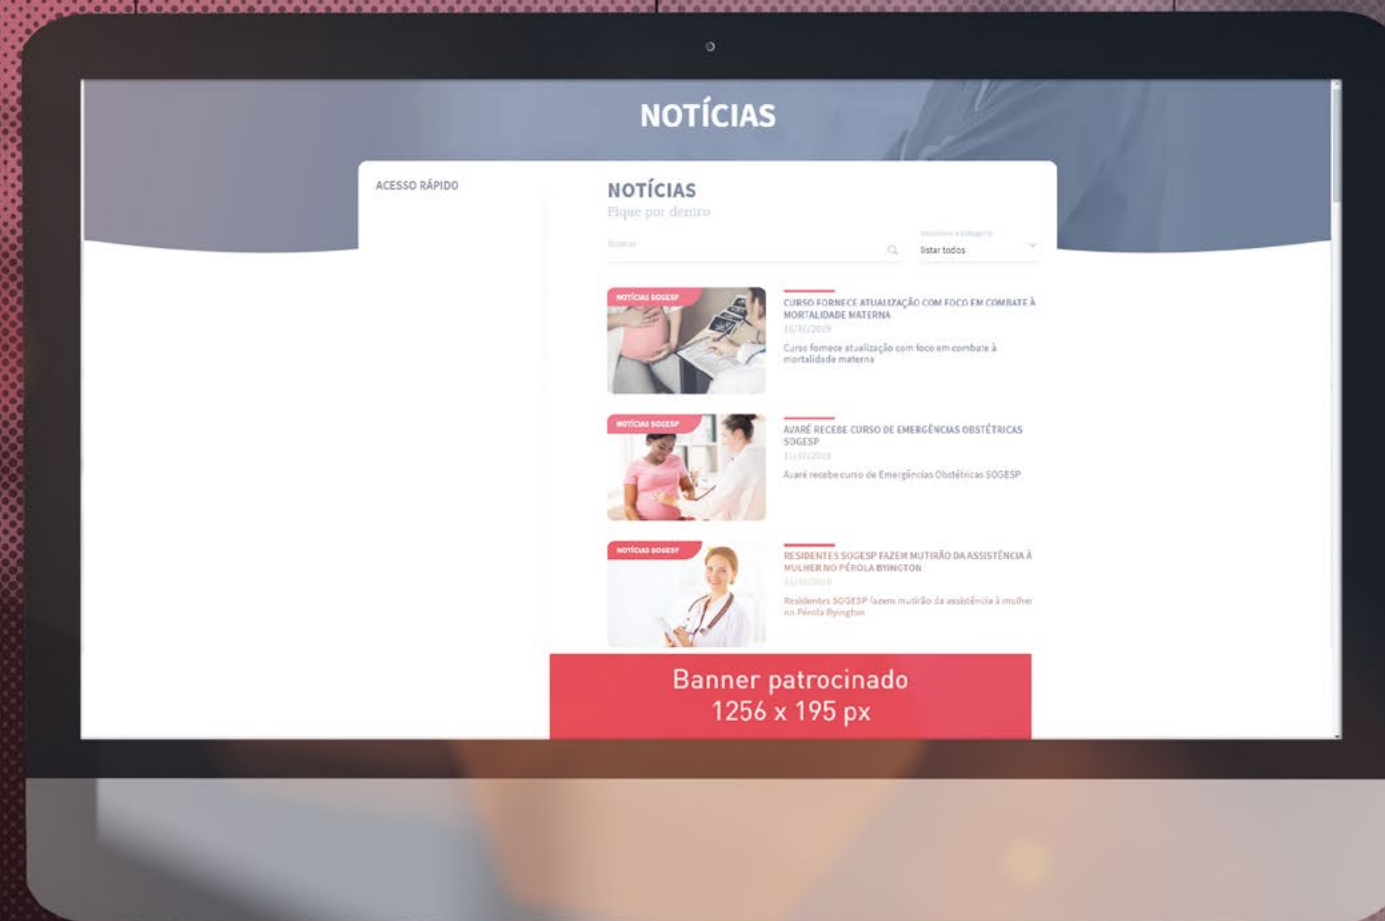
NOTÍCIAS

ACESSO RÁPIDO

NOTÍCIAS
Fique por dentro

Buscar

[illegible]
listar todos

NOTÍCIAS SOGESP
CURSO FORNECE ATUALIZAÇÃO COM FOCO EM COMBATE À MORTALIDADE MATERNA
16/10/2019
Curso fornece atualização com foco em combate à mortalidade materna

NOTÍCIAS SOGESP
AVARÉ RECEBE CURSO DE EMERGÊNCIAS OBSTÉTRICAS SOGESP
11/11/2019
Avaré recebe curso de Emergências Obstétricas SOGESP

NOTÍCIAS SOGESP
RESIDENTES SOGESP FAZEM MUTIRÃO DA ASSISTÊNCIA À MULHER NO PÉROLA BYINGTON
11/11/2019
Residentes SOGESP fazem mutirão da assistência à mulher no Pérola Byington

Banner patrocinado
1256 x 195 px